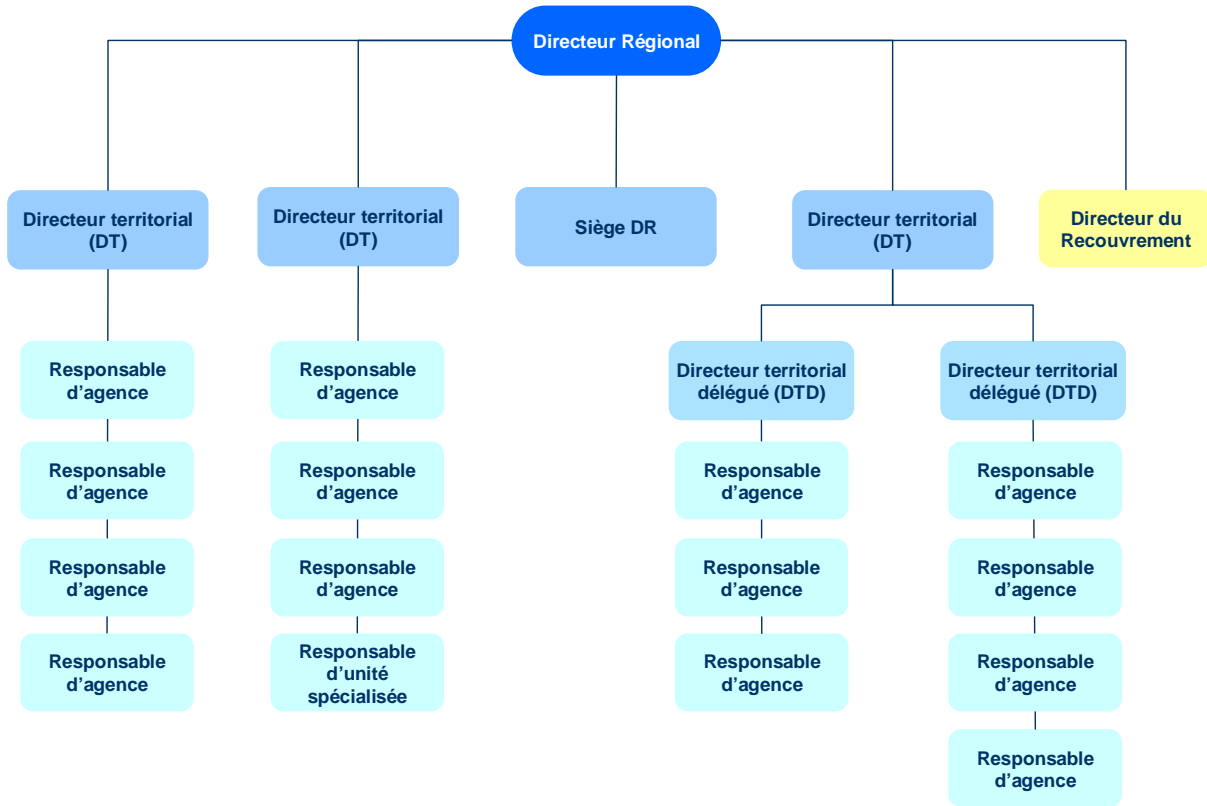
Directeur Régional

Directeur territorial (DT)

Directeur territorial (DT)

Siège DR

Directeur territorial (DT)

Directeur du Recouvrement

Responsable d'agence

Responsable d'agence

Responsable d'agence

Responsable d'agence

Responsable d'agence

Responsable d'agence

Responsable d'agence

Responsable d'unité spécialisée

Directeur territorial délégué (DTD)

Responsable d'agence

Responsable d'agence

Responsable d'agence

Directeur territorial délégué (DTD)

Responsable d'agence

Responsable d'agence

Responsable d'agence

Responsable d'agence